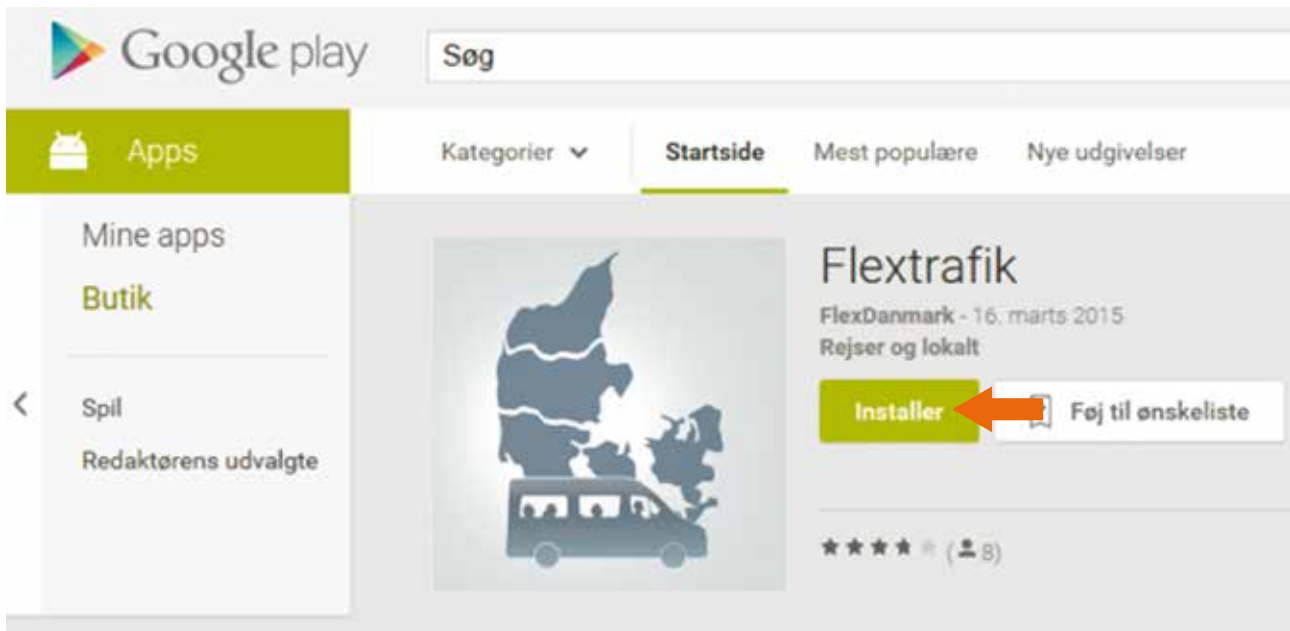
Google play

Søg

Apps

Kategorier

Startside

Mest populære

Nye udgivelser

Mine apps

Butik

Spil

Redaktørens udvalgte

Flextrafik

FlexDanmark - 16. marts 2015

Rejser og lokalt

Installer

Føj til ønskeliste

(8)